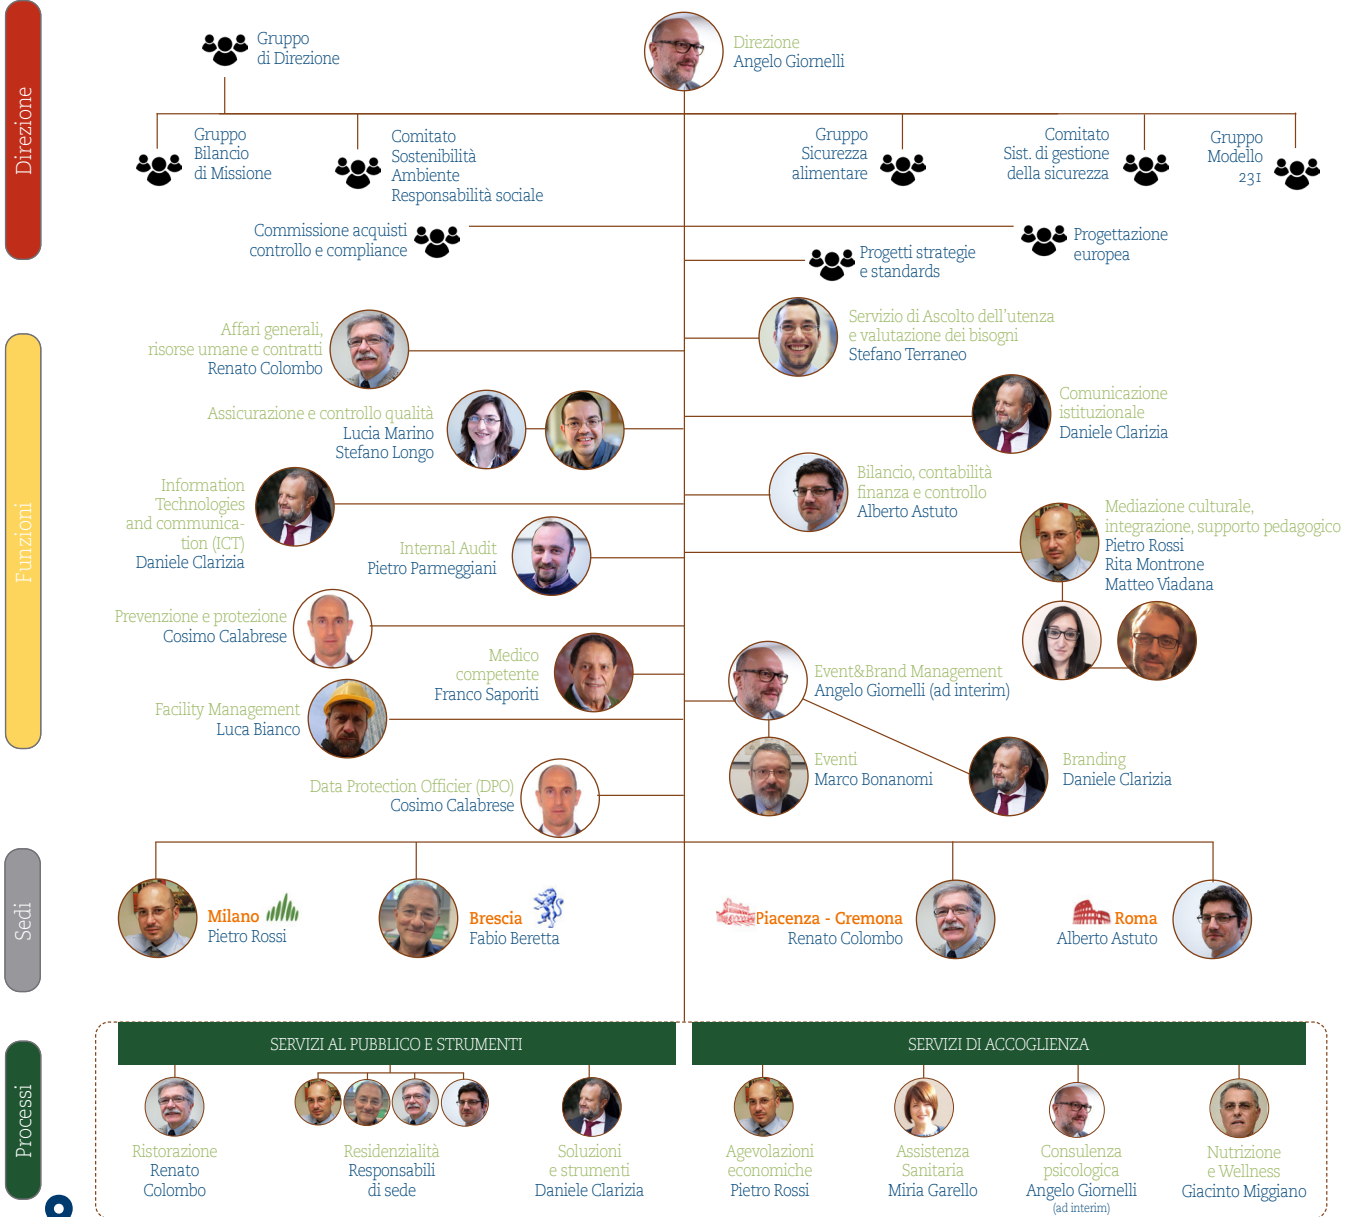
Direzione

Gruppo di Direzione

Direzione
Angelo Giornelli

Gruppo Bilancio di Missione

Comitato Sostenibilità Ambiente Responsabilità sociale

Gruppo Sicurezza alimentare

Comitato Sist. di gestione della sicurezza

Gruppo Modello 231

Commissione acquisti controllo e compliance

Progettazione europea

Progetti strategie e standards

Funzioni

Affari generali, risorse umane e contratti
Renato Colombo

Servizio di Ascolto dell'utenza e valutazione dei bisogni
Stefano Terraneo

Assicurazione e controllo qualità
Lucia Marino
Stefano Longo

Comunicazione istituzionale
Daniele Clarizia

Information Technologies and communication (ICT)
Daniele Clarizia

Bilancio, contabilità finanza e controllo
Alberto Astuto

Internal Audit
Pietro Parmeggiani

Mediazione culturale, integrazione, supporto pedagogico
Pietro Rossi
Rita Montrone
Matteo Viadana

Prevenzione e protezione
Cosimo Calabrese

Medico competente
Franco Saporiti

Event&Brand Management
Angelo Giornelli (ad interim)

Facility Management
Luca Bianco

Eventi
Marco Bonanomi

Branding
Daniele Clarizia

Data Protection Officier (DPO)
Cosimo Calabrese

Sedi

Milano
Pietro Rossi

Brescia
Fabio Beretta

Piacenza - Cremona
Renato Colombo

Roma
Alberto Astuto

Processi

SERVIZI AL PUBBLICO E STRUMENTI

SERVIZI DI ACCOGLIENZA

Ristorazione
Renato Colombo

Residenzialità
Responsabili di sede

Soluzioni e strumenti
Daniele Clarizia

Agevolazioni economiche
Pietro Rossi

Assistenza Sanitaria
Miria Garello

Consulenza psicologica
Angelo Giornelli
(ad interim)

Nutrizione e Wellness
Giacinto Miggiano